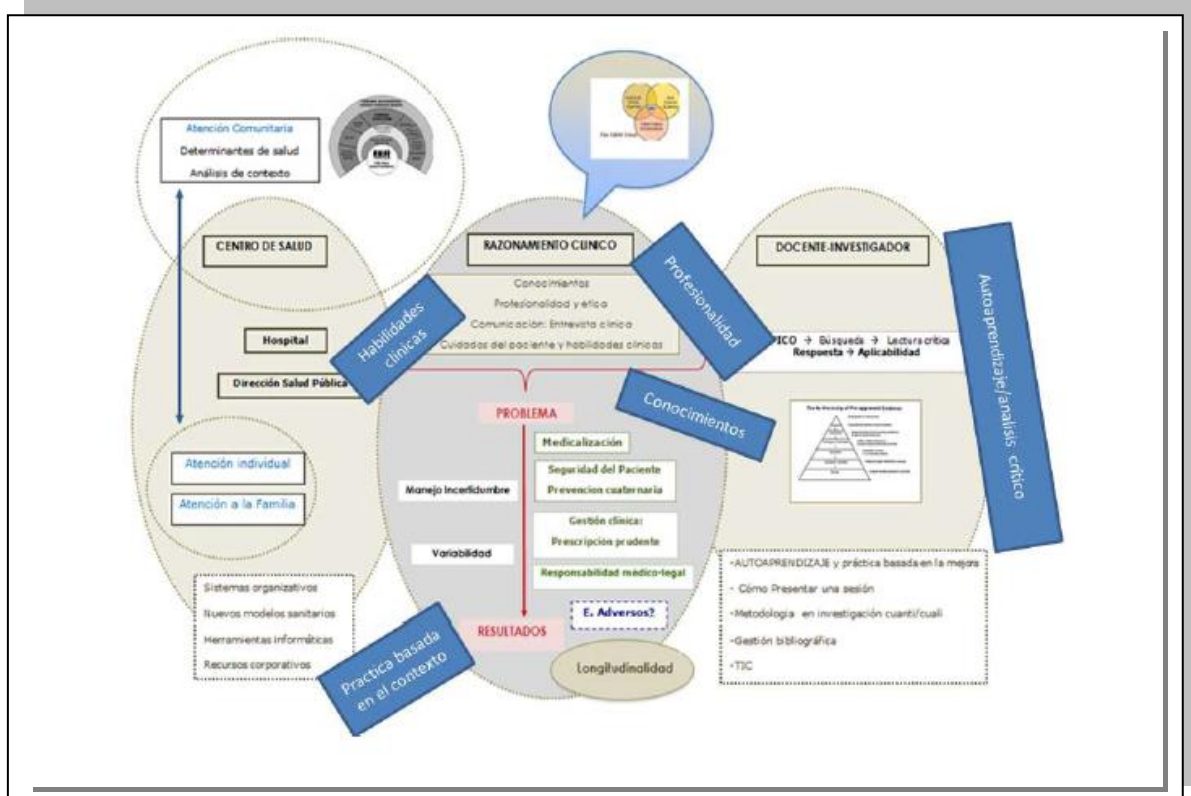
Atención Comunitaria
Determinantes de salud
Análisis de contexto

CENTRO DE SALUD

Hospital

Dirección Salud Pública

Atención individual

Atención a la Familia

Sistemas organizativos
Nuevos modelos sanitarios
Herramientas informáticas
Recursos corporativos

Practica basada en el contexto

Habilidades clínicas

RAZONAMIENTO CLINICO

Conocimientos
Profesionalidad y etica
Comunicación: Entrevista clínica
Cuidados del paciente y habilidades clínicas

Profesionalidad

Conocimientos

PROBLEMA

Medicalización

Seguridad del Paciente
Prevencion cuaternaria

Manejo Incertidumbre

Gestión clínica:
Prescripción prudente

Variabilidad

Responsabilidad médico-legal

E. Adversos?

RESULTADOS

Longitudinalidad

DOCENTE-INVESTIGADOR

PICO → Búsqueda → Lectura crítica
Respuesta → Aplicabilidad

Autoaprendizaje/analisis crítico

-AUTOAPRENDIZAJE y práctica basada en la mejora
- Cómo Presentar una sesión
-Metodología en investigación cuanti/cuali
-Gestión bibliográfica
-TIC